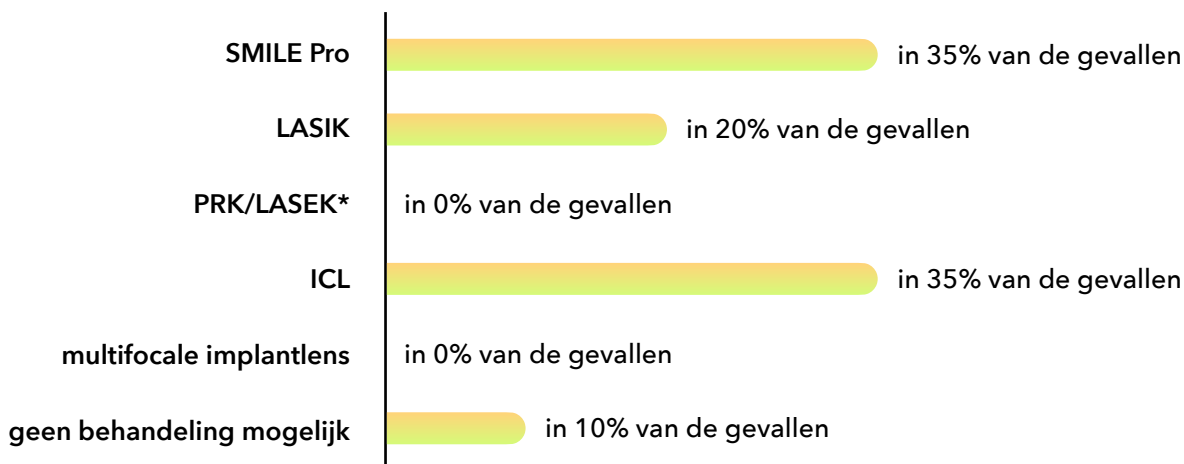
SMILE Pro in 35% van de gevallen

LASIK in 20% van de gevallen

PRK/LASEK* in 0% van de gevallen

ICL in 35% van de gevallen

multifocale implantlens in 0% van de gevallen

geen behandeling mogelijk in 10% van de gevallen